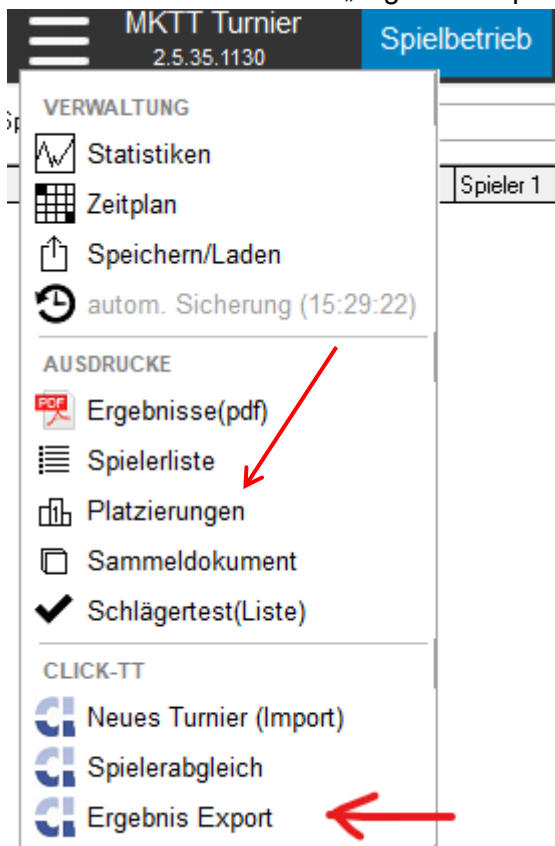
MKTT Turnier
2.5.35.1130

Spielbetrieb

Sp

Spieler 1

VERWALTUNG

Statistiken

Zeitplan

Speichern/Laden

autom. Sicherung (15:29:22)

AUSDRUCKE

Ergebnisse(pdf)

Spielerliste

Platzierungen

Sammeldokument

Schlägertest(Liste)

CLICK-TT

Neues Turnier (Import)

Spielerabgleich

Ergebnis Export